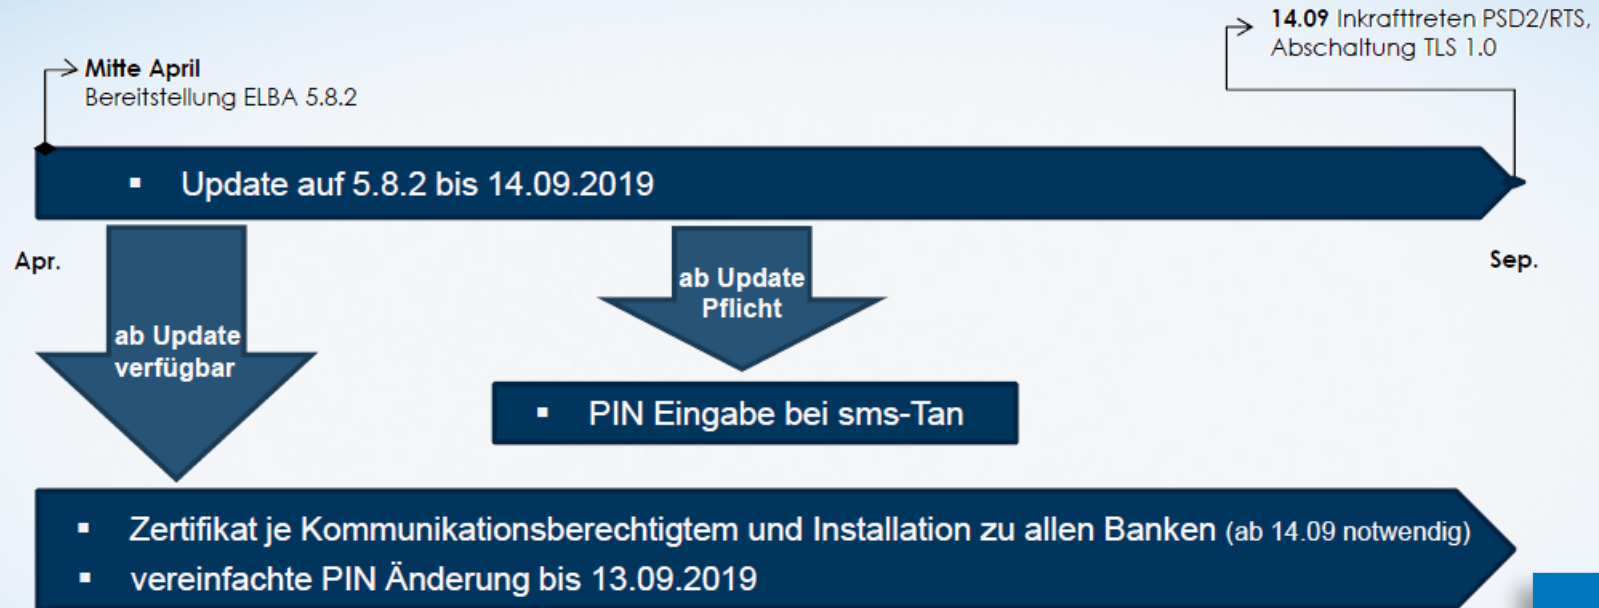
**14.09** Inkrafttreten PSD2/RTS, Abschaltung TLS 1.0

**Mitte April**
Bereitstellung ELBA 5.8.2

▪ Update auf 5.8.2 bis 14.09.2019

Apr.

Sep.

ab Update verfügbar

ab Update Pflicht

▪ PIN Eingabe bei sms-Tan

▪ Zertifikat je Kommunikationsberechtigtem und Installation zu allen Banken (ab 14.09 notwendig)
▪ vereinfachte PIN Änderung bis 13.09.2019